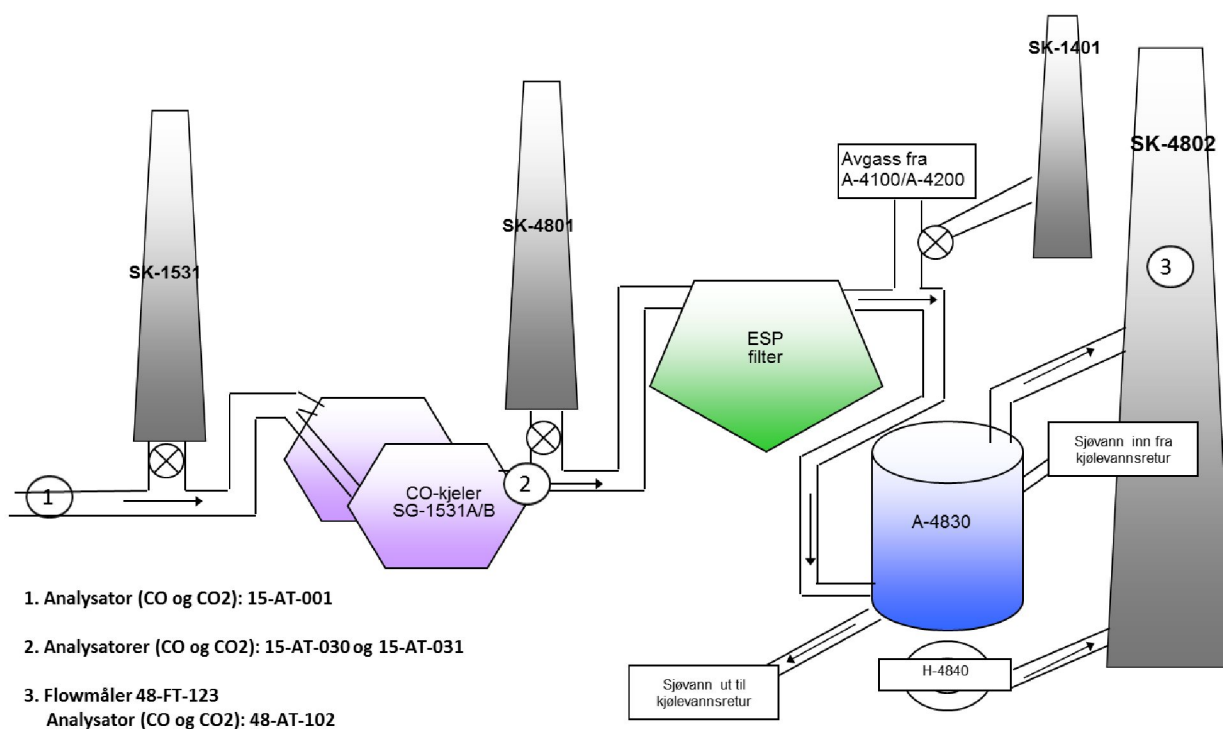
SK-1401

SK-4802

Avgass fra A-4100/A-4200

SK-4801

SK-1531

3

ESP filter

Sjøvann inn fra kjølevannsretur

1

CO-kjeler SG-1531A/B

2

A-4830

1. Analysator (CO og CO2): 15-AT-001

2. Analysatorer (CO og CO2): 15-AT-030 og 15-AT-031

3. Flowmåler 48-FT-123
Analysator (CO og CO2): 48-AT-102

Sjøvann ut til kjølevannsretur

H-4840